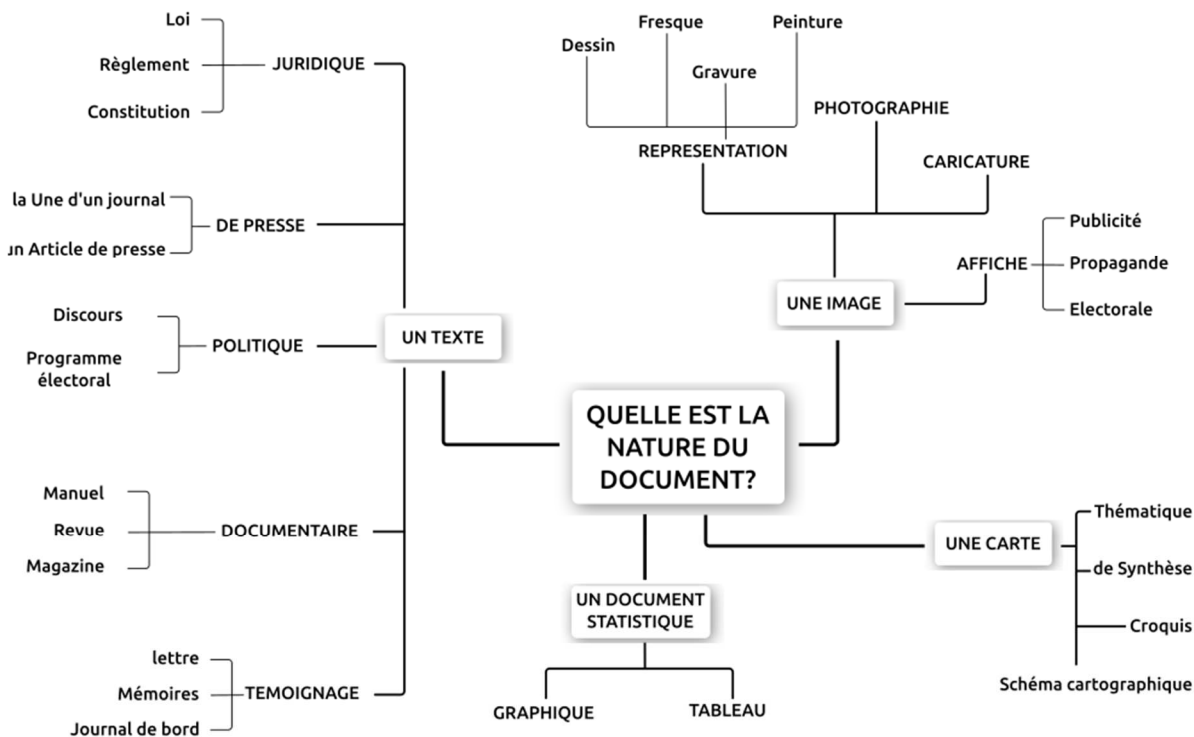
QUELLE EST LA NATURE DU DOCUMENT?

UN TEXTE

JURIDIQUE
Loi
Règlement
Constitution

DE PRESSE
la Une d'un journal
ın Article de presse

POLITIQUE
Discours
Programme électoral

DOCUMENTAIRE
Manuel
Revue
Magazine

TEMOIGNAGE
lettre
Mémoires
Journal de bord

UNE IMAGE

REPRESENTATION
Dessin
Fresque
Gravure
Peinture

PHOTOGRAPHIE

CARICATURE

AFFICHE
Publicité
Propagande
Electorale

UNE CARTE
Thématique
de Synthèse
Croquis
Schéma cartographique

UN DOCUMENT STATISTIQUE
GRAPHIQUE
TABLEAU